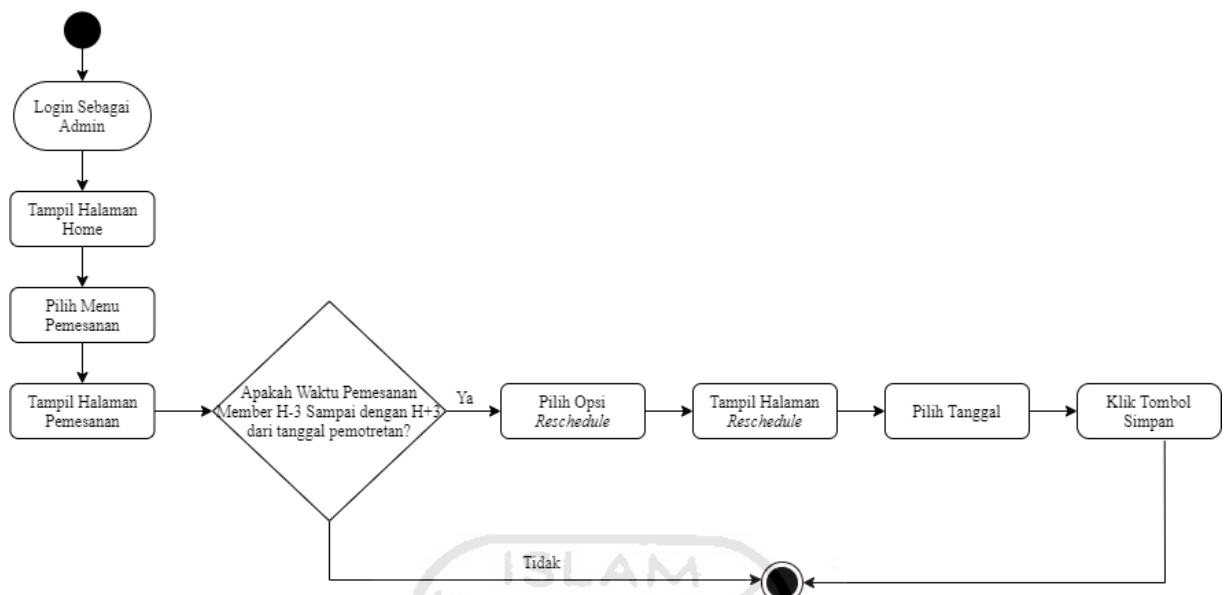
Login Sebagai Admin

Tampil Halaman Home

Pilih Menu Pemesanan

Tampil Halaman Pemesanan

Apakah Waktu Pemesanan Member H-3 Sampai dengan H+3 dari tanggal pemotretan?

Ya

Pilih Opsi *Reschedule*

Tampil Halaman *Reschedule*

Pilih Tanggal

Klik Tombol Simpan

Tidak

ISLAM